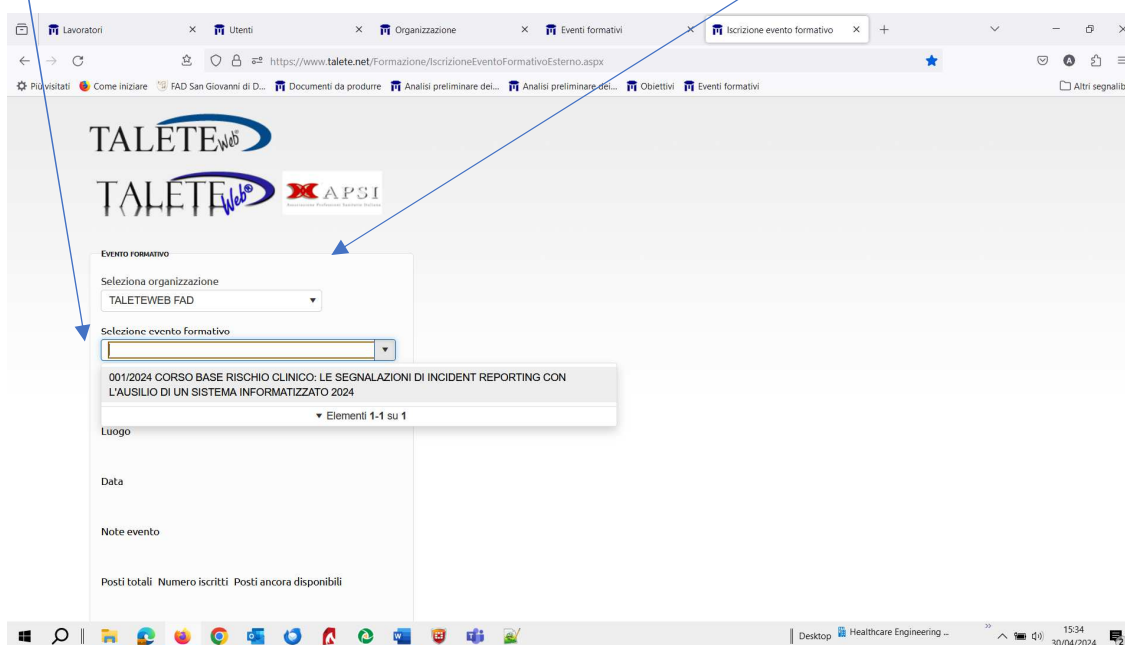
Lavoratori × Utenti × Organizzazione × Eventi formativi × Iscrizione evento formativo × +

https://www.talete.net/Formazione/IscrizioneEventoFormativoEsterno.aspx

Più visitati Come iniziare FAD San Giovanni di D... Documenti da produrre Analisi preliminare dei... Analisi preliminare dei... Obiettivi Eventi formativi Altri segnalib

TALETEWeb

TALETEWeb APSI

EVENTO FORMATIVO

Seleziona organizzazione
TALETEWEB FAD

Selezione evento formativo

001/2024 CORSO BASE RISCHIO CLINICO: LE SEGNALAZIONI DI INCIDENT REPORTING CON L'AUSILIO DI UN SISTEMA INFORMATIZZATO 2024

▾ Elementi 1-1 su 1

Luogo

Data

Note evento

Posti totali Numero iscritti Posti ancora disponibili

Desktop Healthcare Engineering ... 15:34 30/04/2024